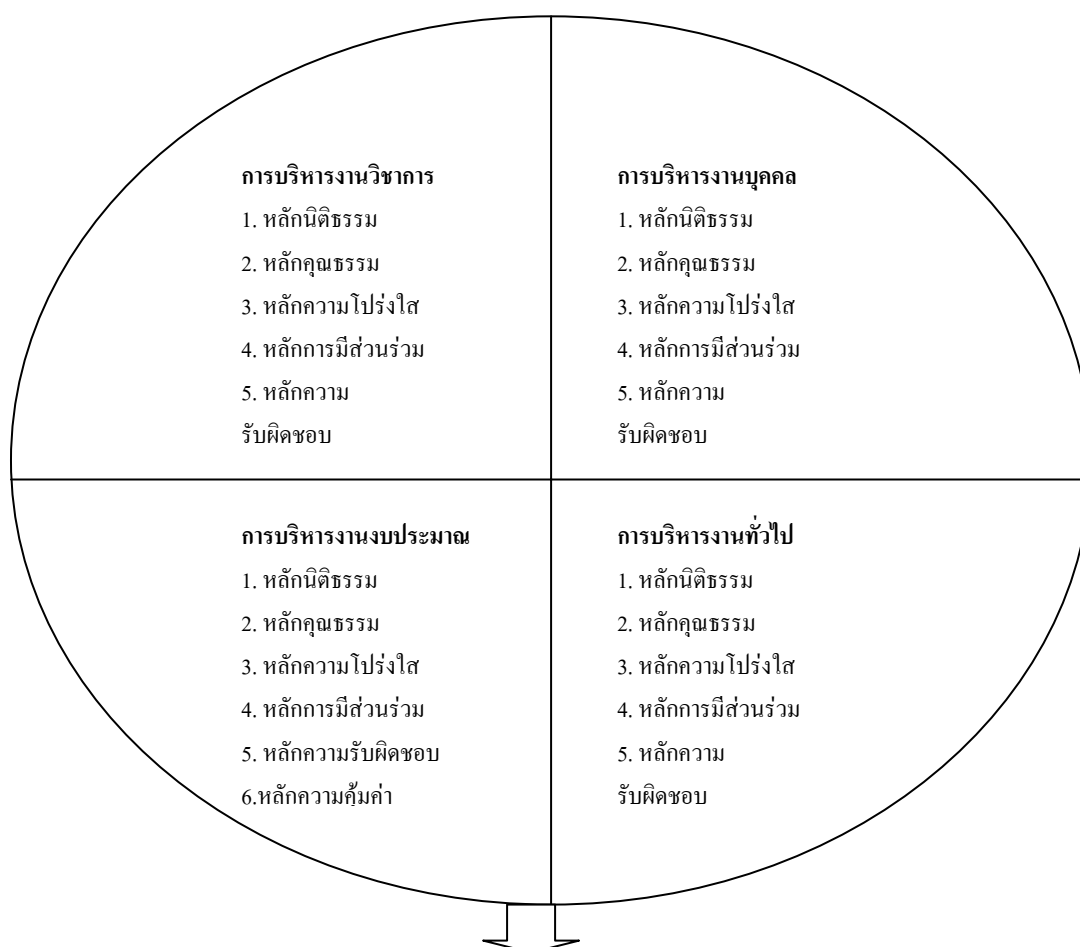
การบริหารงานวิชาการ
1. หลักนิติธรรม
2. หลักคุณธรรม
3. หลักความโปร่งใส
4. หลักการมีส่วนร่วม
5. หลักความรับผิดชอบ

การบริหารงานบุคคล
1. หลักนิติธรรม
2. หลักคุณธรรม
3. หลักความโปร่งใส
4. หลักการมีส่วนร่วม
5. หลักความรับผิดชอบ

การบริหารงานงบประมาณ
1. หลักนิติธรรม
2. หลักคุณธรรม
3. หลักความโปร่งใส
4. หลักการมีส่วนร่วม
5. หลักความรับผิดชอบ
6.หลักความคุ้มค่า

การบริหารงานทั่วไป
1. หลักนิติธรรม
2. หลักคุณธรรม
3. หลักความโปร่งใส
4. หลักการมีส่วนร่วม
5. หลักความรับผิดชอบ